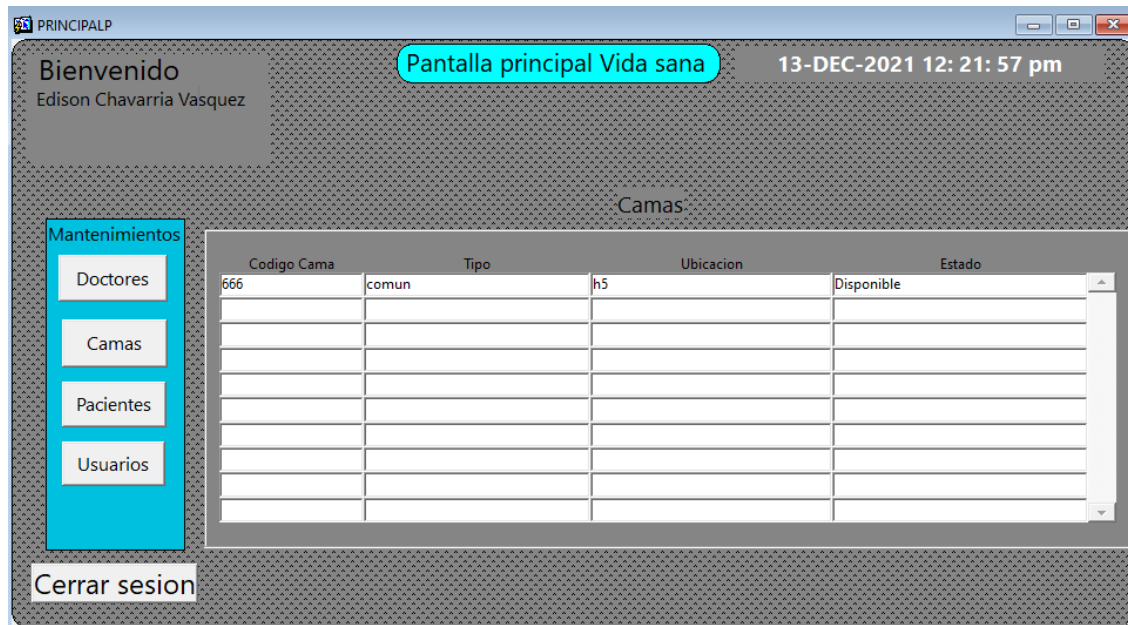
PRINCIPALP

Bienvenido
Edison Chavarria Vasquez

Pantalla principal Vida sana

13-DEC-2021 12: 21: 57 pm

Camas

Mantenimientos

Doctores

Camas

Pacientes

Usuarios

| Codigo Cama | Tipo | Ubicacion | Estado |
|---|---|---|---|
| 666 | comun | h5 | Disponible |
| | | | |
| | | | |
| | | | |
| | | | |
| | | | |
| | | | |
| | | | |
| | | | |
| | | | |

Cerrar sesion